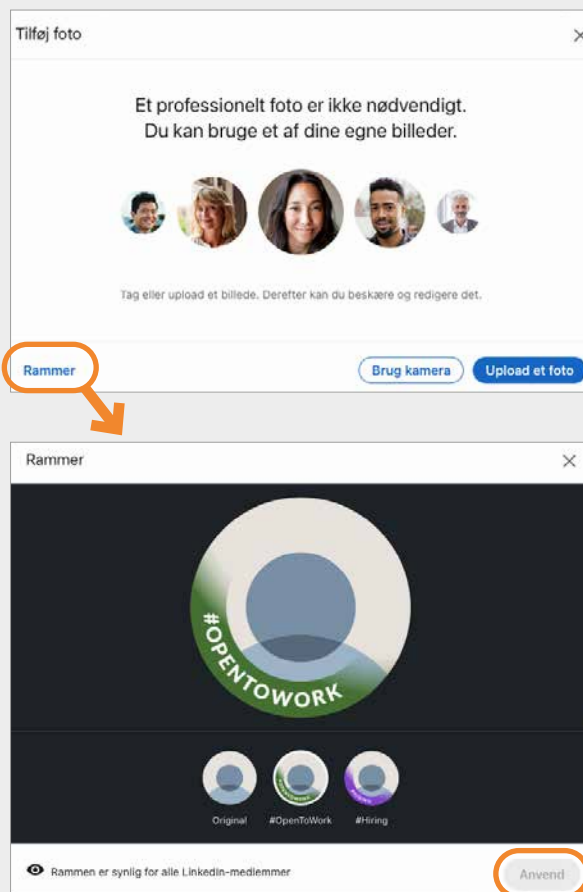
Tilføj foto

Et professionelt foto er ikke nødvendigt.
Du kan bruge et af dine egne billeder.

Tag eller upload et billede. Derefter kan du beskære og redigere det.

Rammer

Brug kamera

Upload et foto

Rammer

#OPENTOWORK

Original

#OpenToWork

#Hiring

Rammen er synlig for alle LinkedIn-medlemmer

Anvend